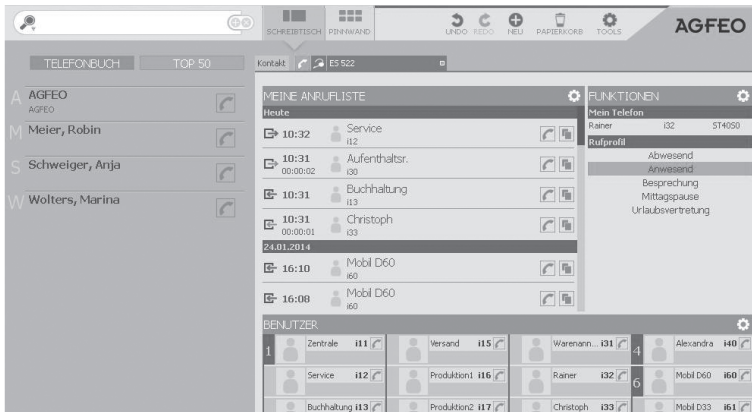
SCHREIBTISCH PINNWAND UNDO REDO NEU PAPIERKORB TOOLS AGFEO

TELEFONBUCH TOP 50

A AGFEO
AGFEO

M Meier, Robin

S Schweiger, Anja

W Wolters, Marina

Kontakt ES 522

MEINE ANRUFLISTE

Heute

10:32 Service
i12

10:31 00:00:02 Aufenthaltsr.
i30

10:31 Buchhaltung
i13

10:31 00:00:01 Christoph
i33

24.01.2014

16:10 Mobil D60
i60

16:08 Mobil D60
i60

FUNKTIONEN

Mein Telefon

Rainer i32 ST4050

Rufprofil

Abwesend
Anwesend
Besprechung
Mittagspause
Urlaubsvertretung

BENUTZER

1 Zentrale i11 | Versand i15 | Warenann... i31 | 4 Alexandra i40
Service i12 | Produktion1 i16 | Rainer i32 | 6 Mobil D60 i60
Buchhaltung i13 | Produktion2 i17 | Christoph i33 | Mobil D33 i61